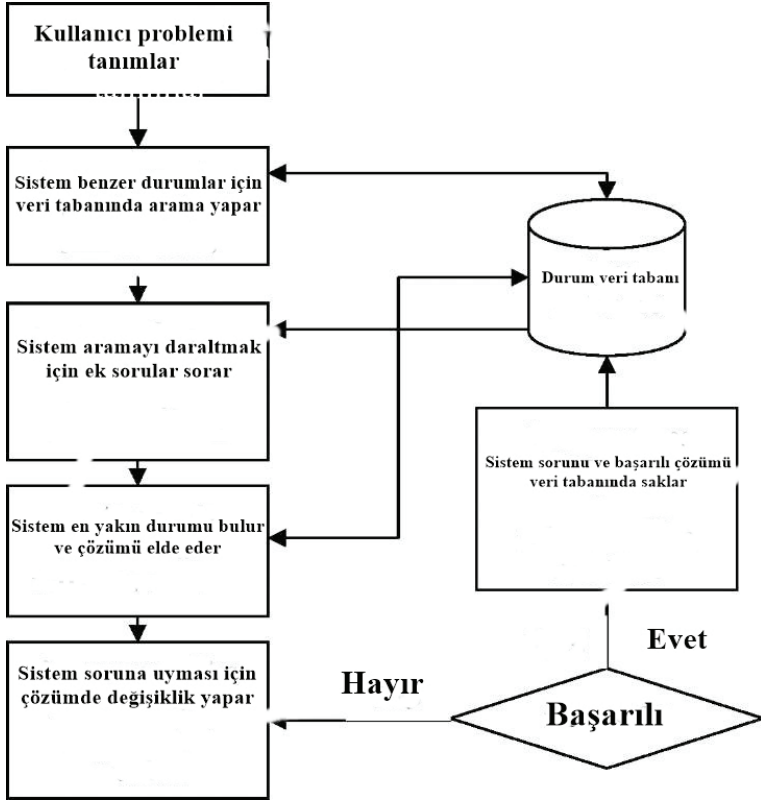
Kullanıcı problemi tanımlar

Sistem benzer durumlar için veri tabanında arama yapar

Durum veri tabanı

Sistem aramayı daraltmak için ek sorular sorar

Sistem sorunu ve başarılı çözümü veri tabanında saklar

Sistem en yakın durumu bulur ve çözümü elde eder

Evet

Sistem soruna uyması için çözümde değişiklik yapar

Hayır

Başarılı